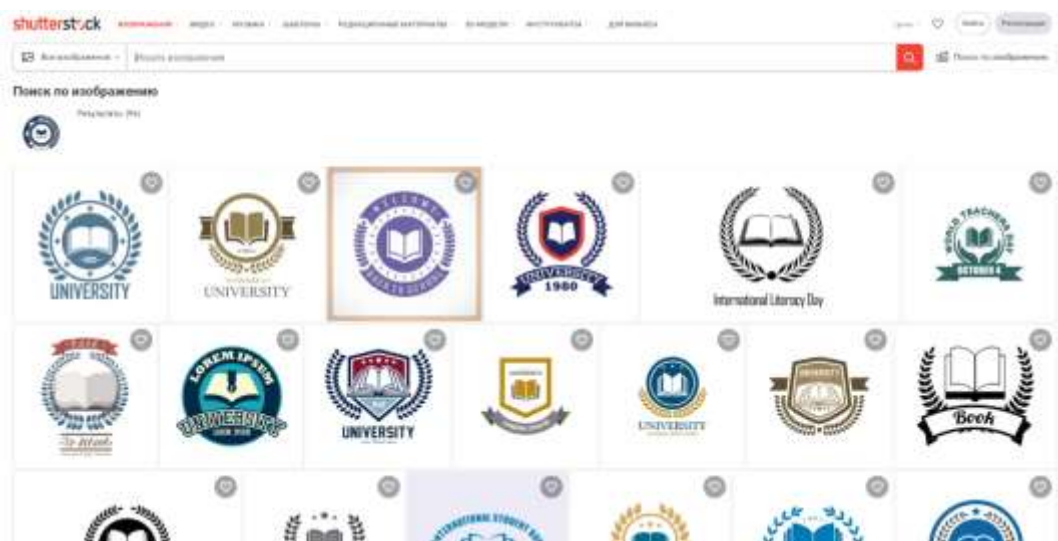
shutterstock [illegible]

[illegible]

Поиск по изображению

Результаты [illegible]

UNIVERSITY

UNIVERSITY

UNIVERSITY 1980

International Literacy Day

WORLD TEACHERS DAY OCTOBER 5

LOREM IPSUM UNIVERSITY

UNIVERSITY

UNIVERSITY

Book

INTERNATIONAL STUDENT DAY